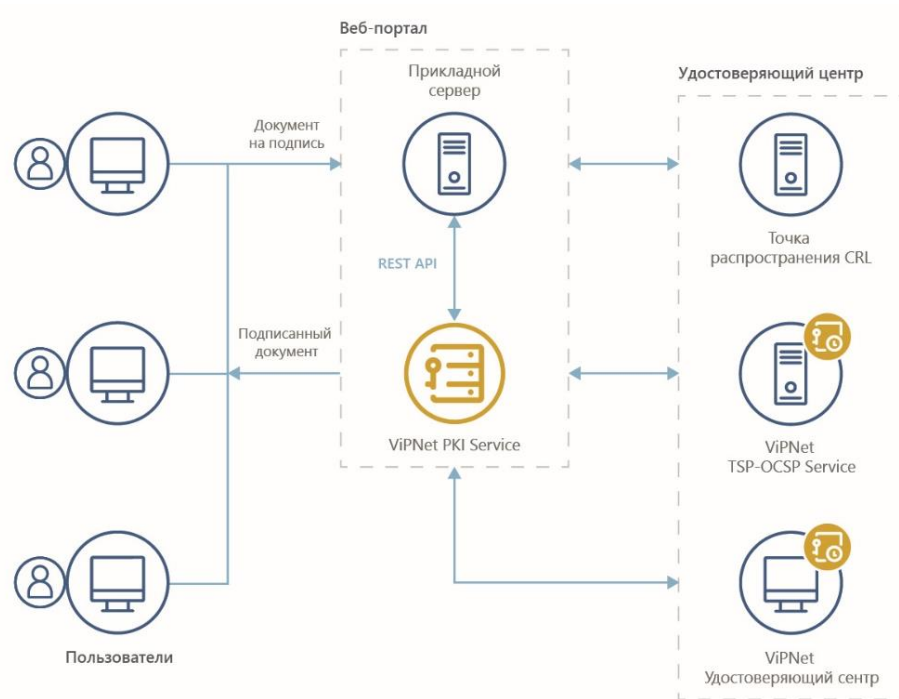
Веб-портал

Прикладной сервер

Удостоверяющий центр

Документ на подпись

Точка распространения CRL

REST API

Подписанный документ

ViPNet PKI Service

ViPNet TSP-OCSP Service

Пользователи

ViPNet Удостоверяющий сентр